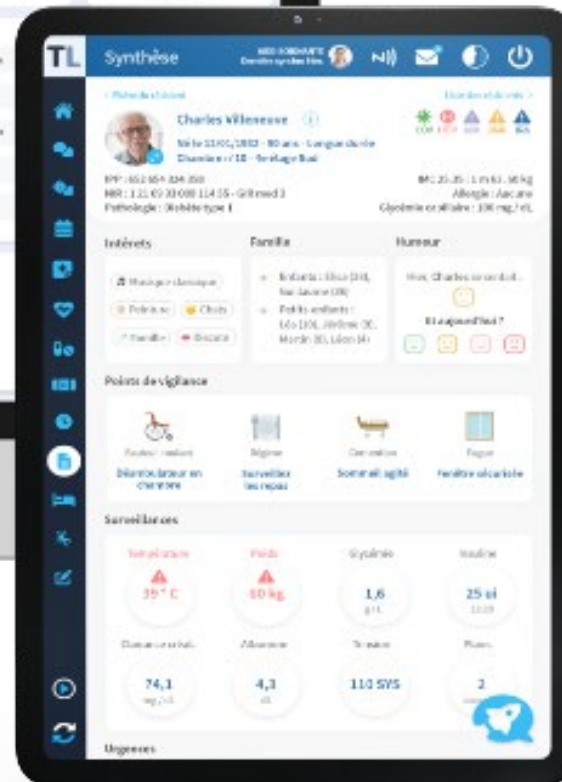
TL Synthèse

< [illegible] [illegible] >

Charles Villeneuve

Né le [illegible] - 90 ans - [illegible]
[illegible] / 10 - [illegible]

IPP : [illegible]
NIR : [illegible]
Pathologie : Diabète type 1

IMC : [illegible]
Allergie : Aucune
Glycémie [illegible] : 100 mg/dL

Intérêts
Musique classique
Peinture
Chats
Famille
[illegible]

Famille
Enfants : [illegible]
Petits enfants : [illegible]

Humeur
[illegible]
Et aujourd'hui ?

Points de vigilance
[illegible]
Désorientateur en chambre
Régime
Surveillez les repas
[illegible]
Sommeil agité
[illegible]
Fenêtre sécurisée

Surveillances
Température
39 ° C
Poids
60 kg.
Glycémie
1,6
g/L
Insuline
25 ui
Glucose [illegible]
74,1
mg/dL
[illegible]
4,3
Tension
110 SYS
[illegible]
2

Urgences